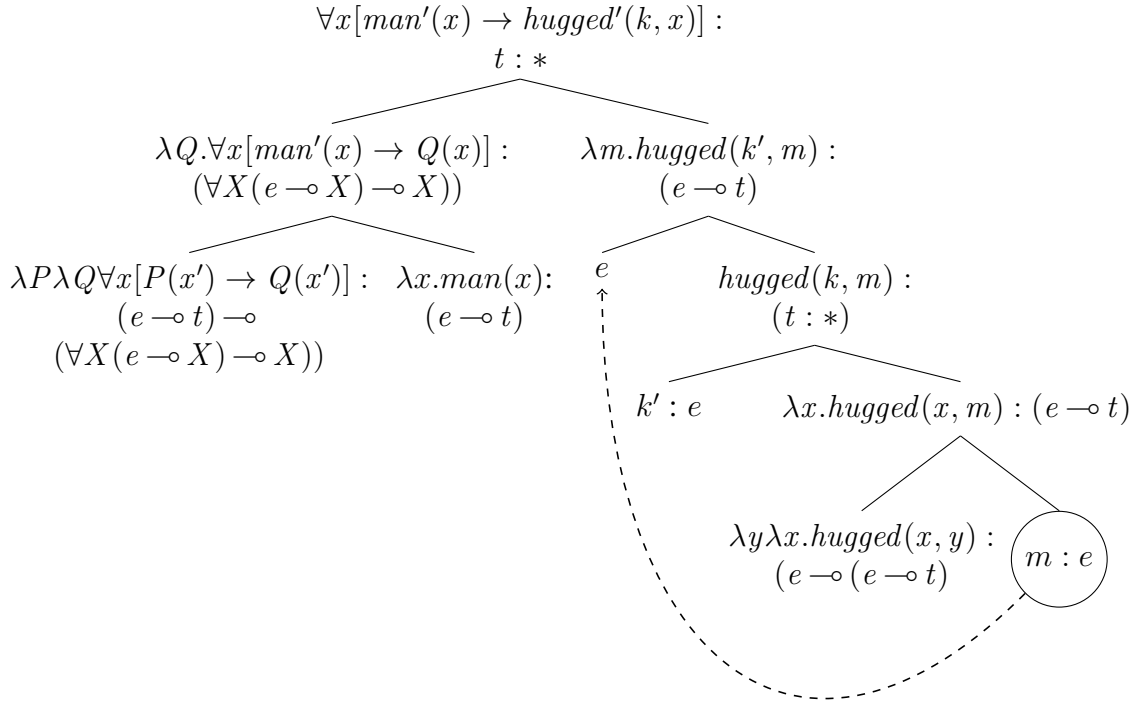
$\forall x[man'(x) \rightarrow hugged'(k, x)]$ :
$t : *$

$\lambda Q.\forall x[man'(x) \rightarrow Q(x)]$ :
$(\forall X(e \multimap X) \multimap X))$

$\lambda m.hugged(k', m)$ :
$(e \multimap t)$

$\lambda P \lambda Q \forall x[P(x') \rightarrow Q(x')]$ :
$(e \multimap t) \multimap$
$(\forall X(e \multimap X) \multimap X))$

$\lambda x.man(x)$:
$(e \multimap t)$

$e$

$hugged(k, m)$ :
$(t : *)$

$k' : e$

$\lambda x.hugged(x, m) : (e \multimap t)$

$\lambda y \lambda x.hugged(x, y)$ :
$(e \multimap (e \multimap t)$

$m : e$